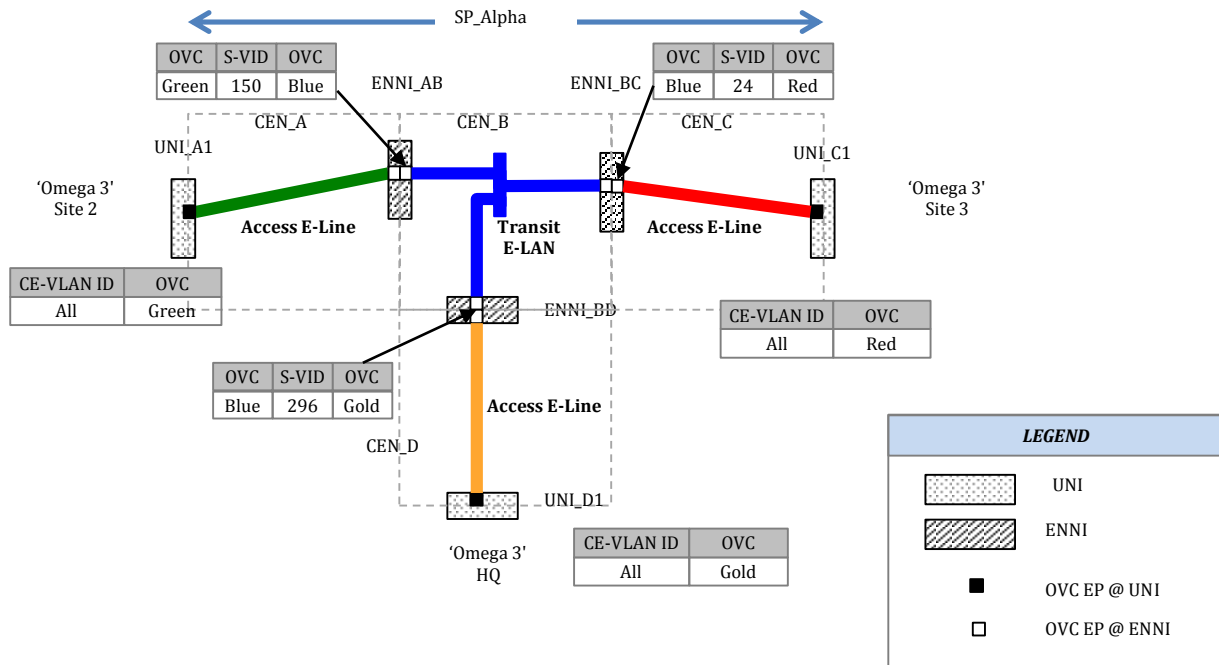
SP_Alpha

| OVC | S-VID | OVC |
|---|---|---|
| Green | 150 | Blue |

ENNI_AB

ENNI_BC

| OVC | S-VID | OVC |
|---|---|---|
| Blue | 24 | Red |

CEN_A

CEN_B

CEN_C

UNI_A1

UNI_C1

'Omega 3' Site 2

'Omega 3' Site 3

Access E-Line

Transit E-LAN

Access E-Line

| CE-VLAN ID | OVC |
|---|---|
| All | Green |

ENNI_BD

| CE-VLAN ID | OVC |
|---|---|
| All | Red |

| OVC | S-VID | OVC |
|---|---|---|
| Blue | 296 | Gold |

Access E-Line

CEN_D

UNI_D1

'Omega 3' HQ

| CE-VLAN ID | OVC |
|---|---|
| All | Gold |

LEGEND

UNI

ENNI

OVC EP @ UNI

OVC EP @ ENNI